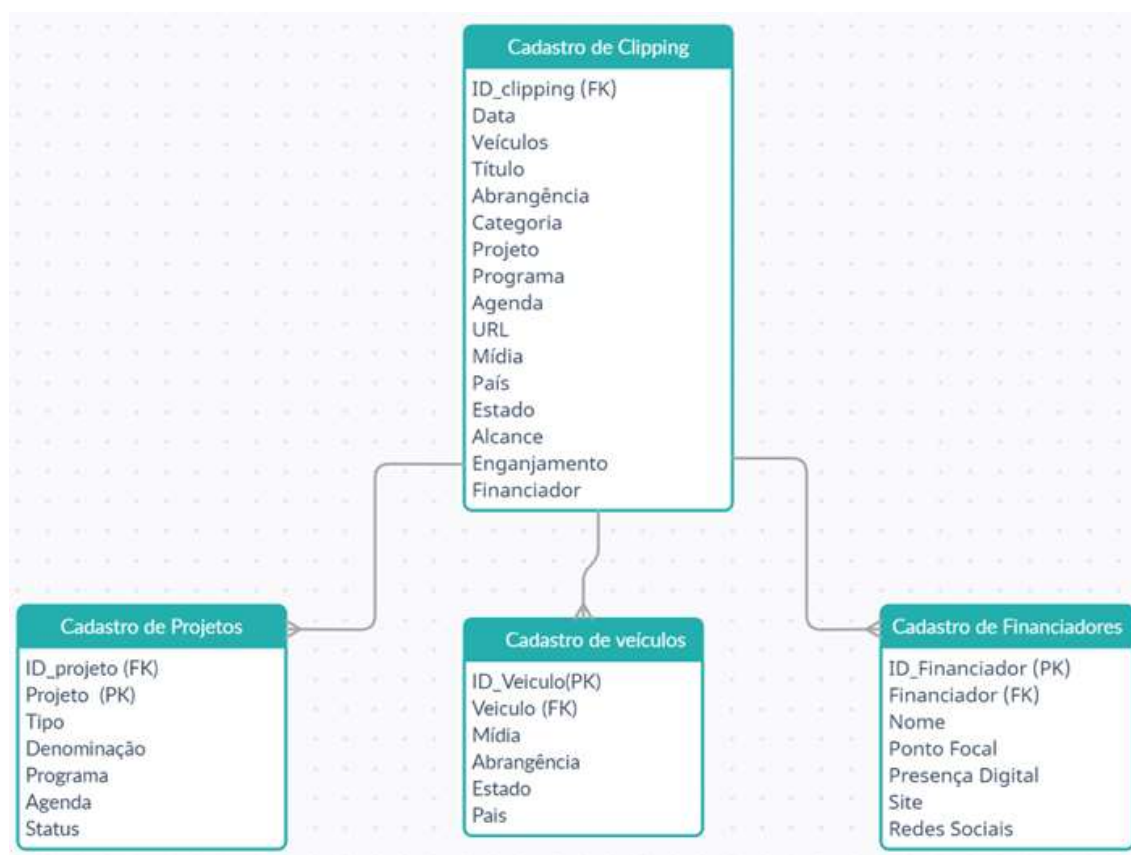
Cadastro de Clipping
ID_clipping (FK)
Data
Veículos
Título
Abrangência
Categoria
Projeto
Programa
Agenda
URL
Mídia
País
Estado
Alcance
Enganjamento
Financiador

Cadastro de Projetos
ID_projeto (FK)
Projeto (PK)
Tipo
Denominação
Programa
Agenda
Status

Cadastro de veículos
ID_Veiculo(PK)
Veiculo (FK)
Mídia
Abrangência
Estado
Pais

Cadastro de Financiadores
ID_Financiador (PK)
Financiador (FK)
Nome
Ponto Focal
Presença Digital
Site
Redes Sociais